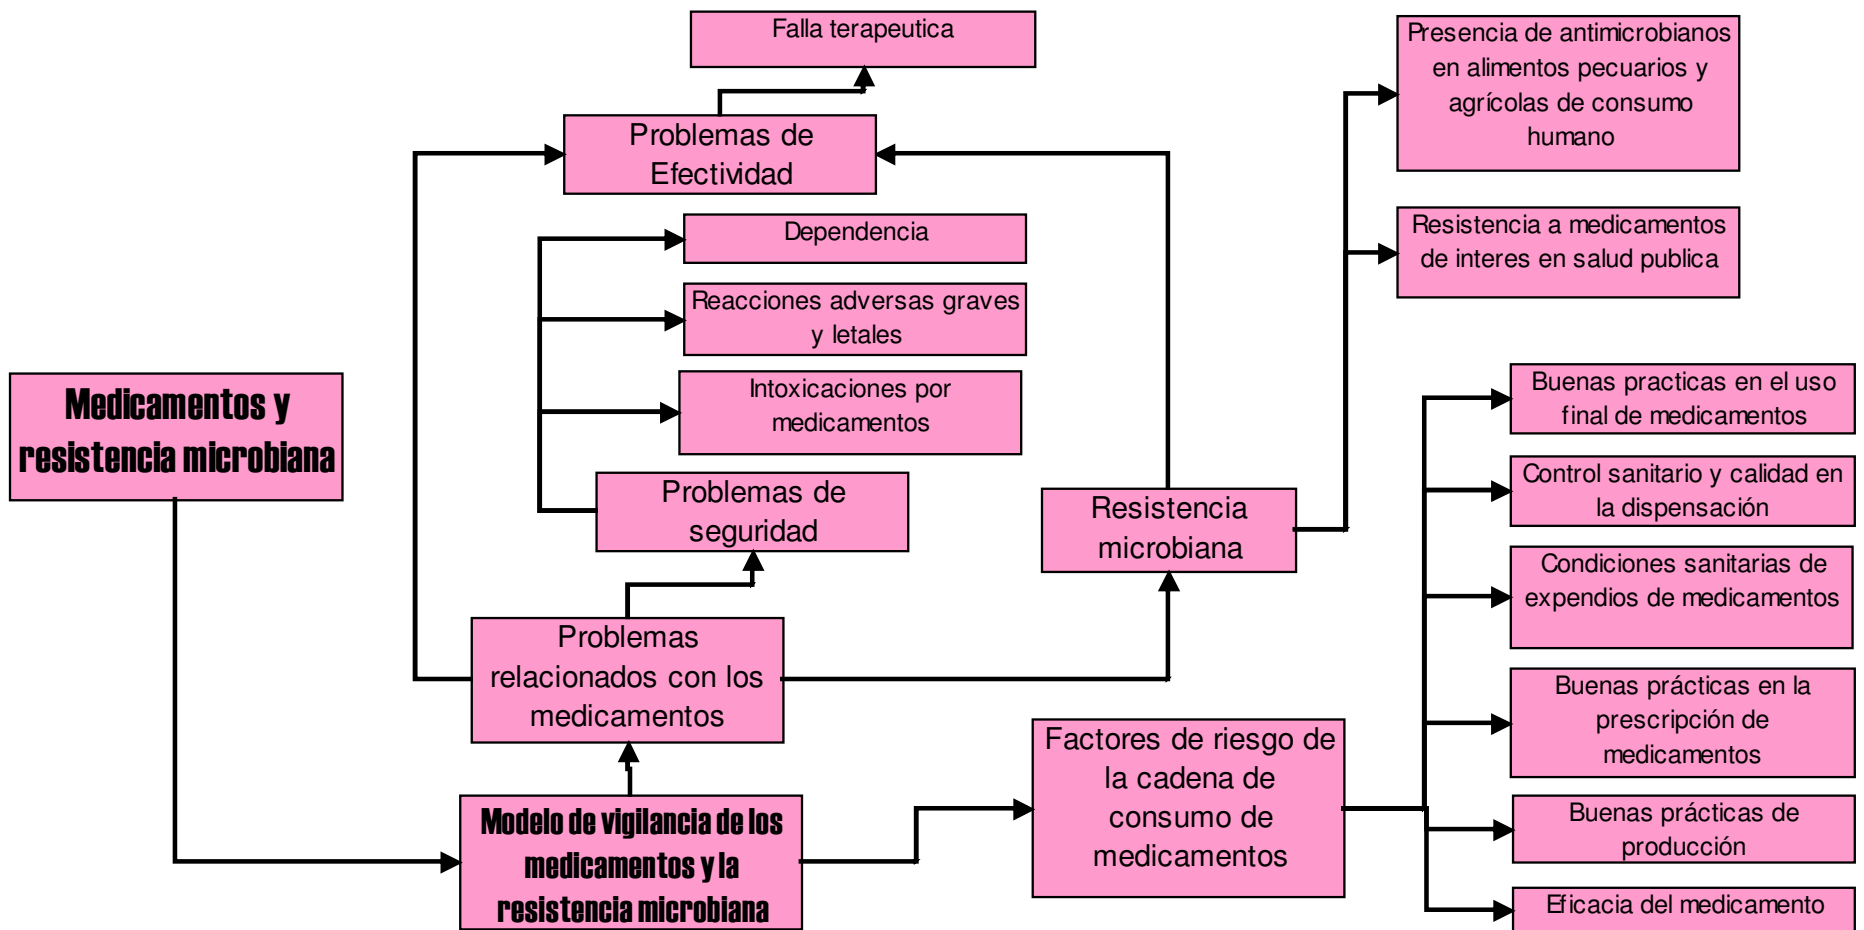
Medicamentos y resistencia microbiana

Modelo de vigilancia de los medicamentos y la resistencia microbiana

Problemas relacionados con los medicamentos

Problemas de Efectividad

Falla terapeutica

Problemas de seguridad

Dependencia

Reacciones adversas graves y letales

Intoxicaciones por medicamentos

Resistencia microbiana

Presencia de antimicrobianos en alimentos pecuarios y agrícolas de consumo humano

Resistencia a medicamentos de interes en salud publica

Factores de riesgo de la cadena de consumo de medicamentos

Buenas practicas en el uso final de medicamentos

Control sanitario y calidad en la dispensación

Condiciones sanitarias de expendios de medicamentos

Buenas prácticas en la prescripción de medicamentos

Buenas prácticas de producción

Eficacia del medicamento